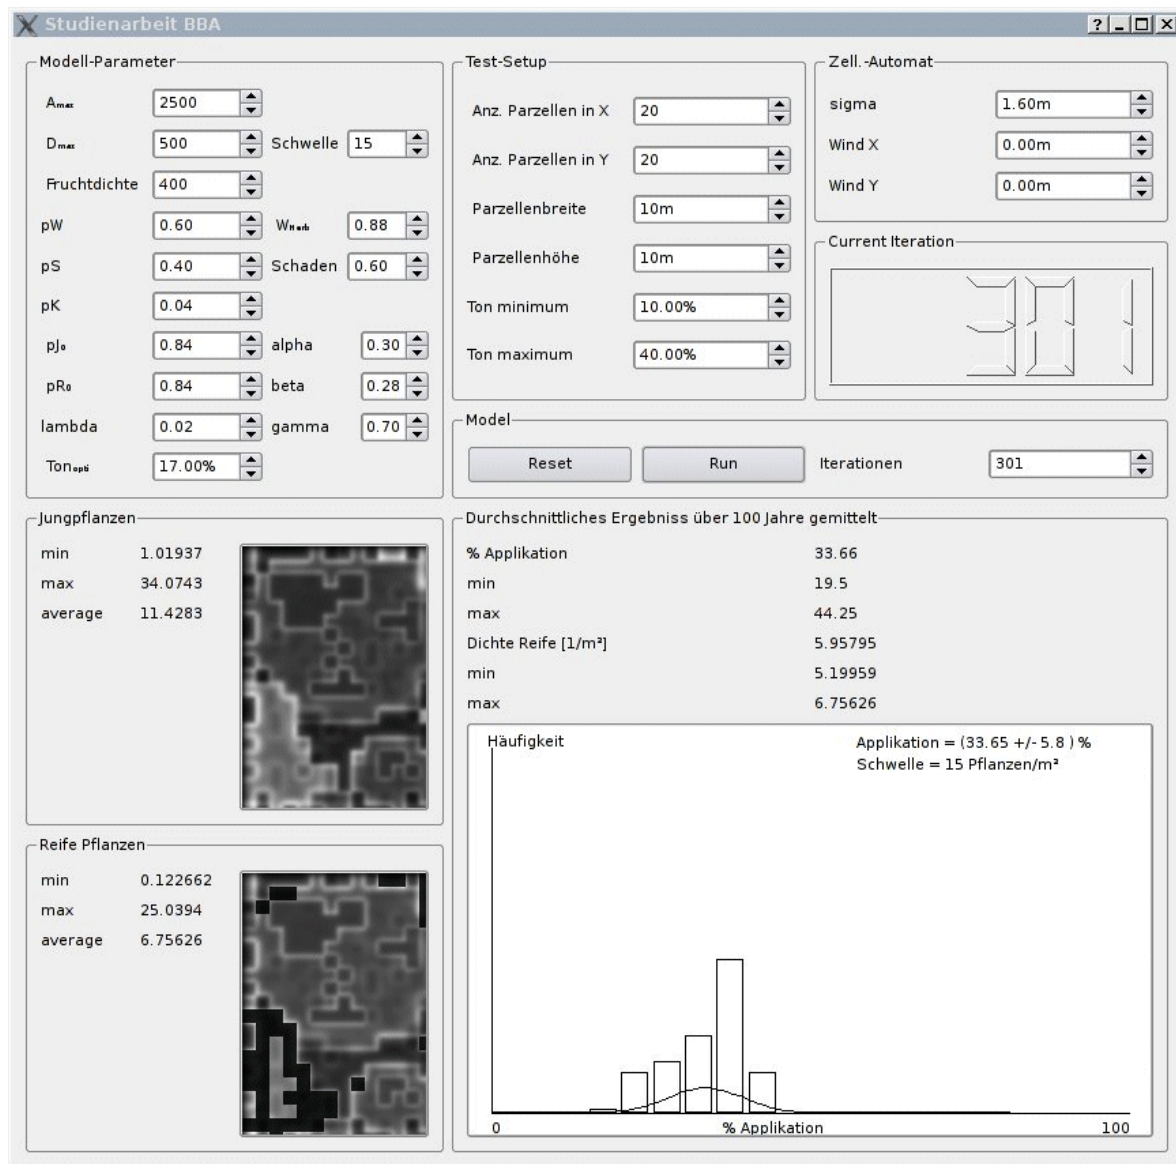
Studienarbeit BBA

? _ □ X

Modell-Parameter

$A_{max}$ 2500

$D_{max}$ 500 Schwelle 15

Fruchtdichte 400

pW 0.60 $W_{Herb}$ 0.88

pS 0.40 Schaden 0.60

pK 0.04

$pJ_0$ 0.84 alpha 0.30

$pR_0$ 0.84 beta 0.28

lambda 0.02 gamma 0.70

$Ton_{opti}$ 17.00%

Test-Setup

Anz. Parzellen in X 20

Anz. Parzellen in Y 20

Parzellenbreite 10m

Parzellenhöhe 10m

Ton minimum 10.00%

Ton maximum 40.00%

Zell.-Automat

sigma 1.60m

Wind X 0.00m

Wind Y 0.00m

Current Iteration

301

Model

Reset Run Iterationen 301

Jungpflanzen

min 1.01937

max 34.0743

average 11.4283

Reife Pflanzen

min 0.122662

max 25.0394

average 6.75626

Durchschnittliches Ergebniss über 100 Jahre gemittelt

% Applikation 33.66

min 19.5

max 44.25

Dichte Reife [1/m²] 5.95795

min 5.19959

max 6.75626

Häufigkeit

Applikation = (33.65 +/- 5.8 ) %

Schwelle = 15 Pflanzen/m²

0

% Applikation

100